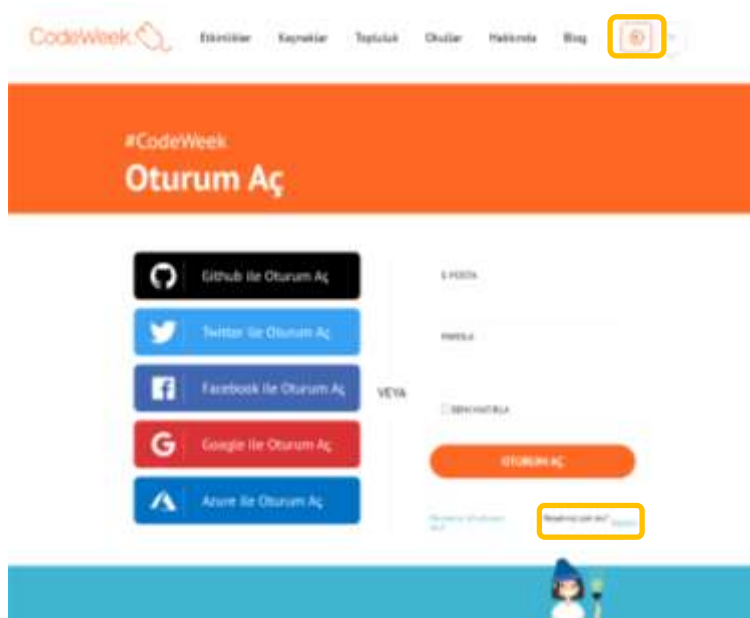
CodeWeek Etkinlikler Kaynaklar Topluluk Okullar Hakkında Blog

#CodeWeek
Oturum Aç

Github ile Oturum Aç
Twitter ile Oturum Aç
Facebook ile Oturum Aç
Google ile Oturum Aç
Azure ile Oturum Aç

VEYA

E-POSTA
PAROLA
BENİ HATIRLA
OTURUM AÇ

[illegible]
Hesabınız yok mu? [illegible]